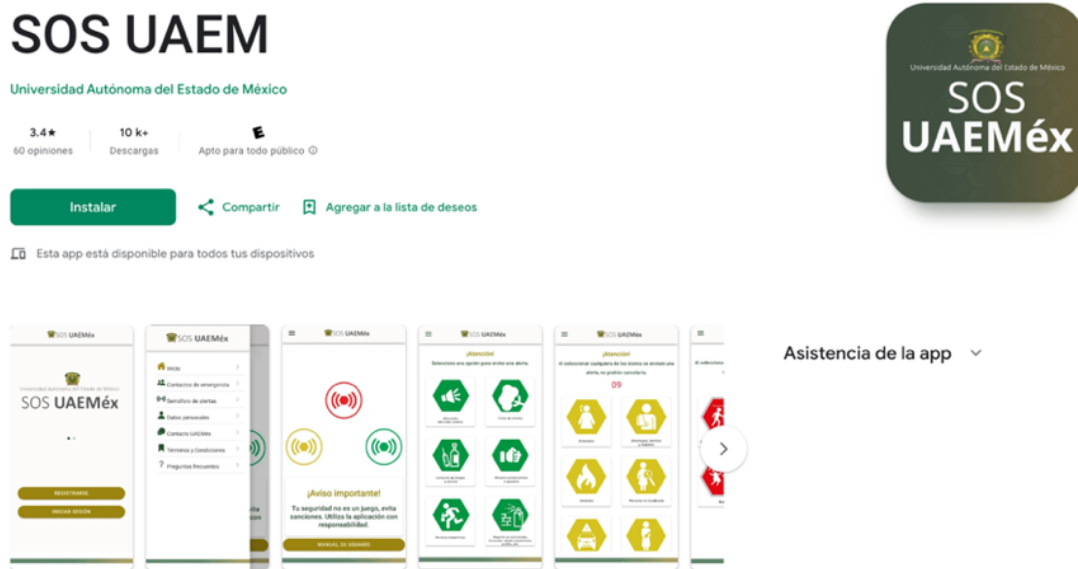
SOS UAEM

Universidad Autónoma del Estado de México

3.4★
60 opiniones

10 k+
Descargas

E
Apto para todo público ⓘ

Instalar

Compartir

Agregar a la lista de deseos

Esta app está disponible para todos tus dispositivos

Universidad Autónoma del Estado de México
SOS
UAEMéx

SOS UAEMéx

Universidad Autónoma del Estado de México
SOS UAEMéx

REGISTRARSE
INICIAR SESIÓN

SOS UAEMéx
Inicio
Contactos de emergencia
Semáforo de alertas
Datos personales
Contacto UAEMéx
Términos y Condiciones
Preguntas frecuentes

SOS UAEMéx

¡Aviso importante!
Tu seguridad no es un juego, evita sanciones. Utiliza la aplicación con responsabilidad.

MANUAL DE USUARIO

SOS UAEMéx
¡Atención!
Selecciona una opción para enviar una alerta.

SOS UAEMéx
¡Atención!
Al seleccionar cualquiera de los íconos se enviará una alerta, no podrás cancelarla.
09

Asistencia de la app